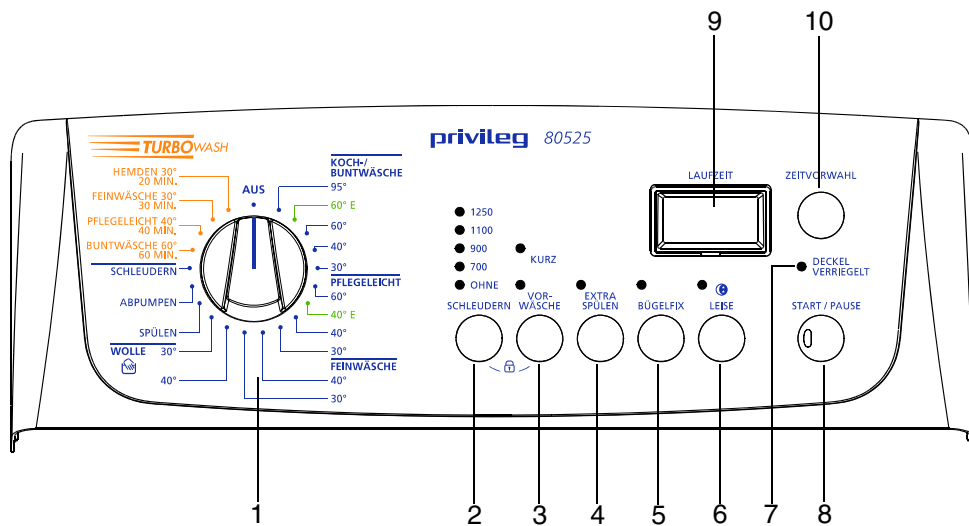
9
10

TURBOWASH

privileg 80525

HEMDEN 30° 20 MIN.
FEINWÄSCHE 30° 30 MIN.
PFLEGELEICHT 40° 40 MIN.
BUNTWÄSCHE 60° 60 MIN.
SCHLEUDERN
ABPUMPEN
SPÜLEN
WOLLE 30°
40°

AUS

KOCH-/ BUNTWÄSCHE
95°
60° E
60°
40°
30°
PFLEGELEICHT
60°
40° E
40°
30°
FEINWÄSCHE
40°
30°

1250
1100
900
700
OHNE
KURZ

SCHLEUDERN
VOR-WÄSCHE
EXTRA SPÜLEN
BÜGELFIX
LEISE

LAUFZEIT
ZEITVORWAHL
DECKEL VERRIEGELT
START / PAUSE

1
2
3
4
5
6
7
8